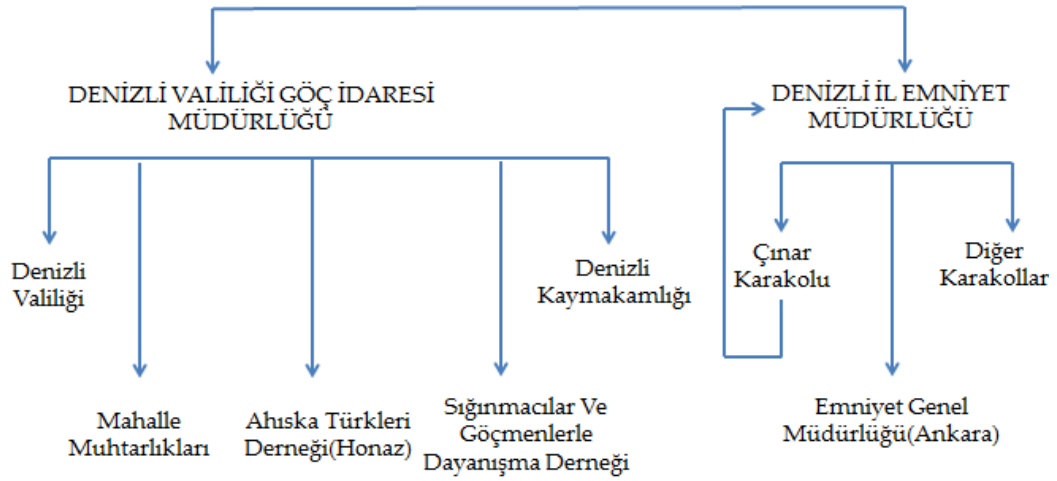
DENİZLİ VALİLİĞİ GÖÇ İDARESİ MÜDÜRLÜĞÜ

DENİZLİ İL EMNİYET MÜDÜRLÜĞÜ

Denizli Valiliği

Denizli Kaymakamlığı

Çınar Karakolu

Diğer Karakollar

Mahalle Muhtarlıkları

Ahıska Türkleri Derneği(Honaz)

Sığınmacılar Ve Göçmenlerle Dayanışma Derneği

Emniyet Genel Müdürlüğü(Ankara)